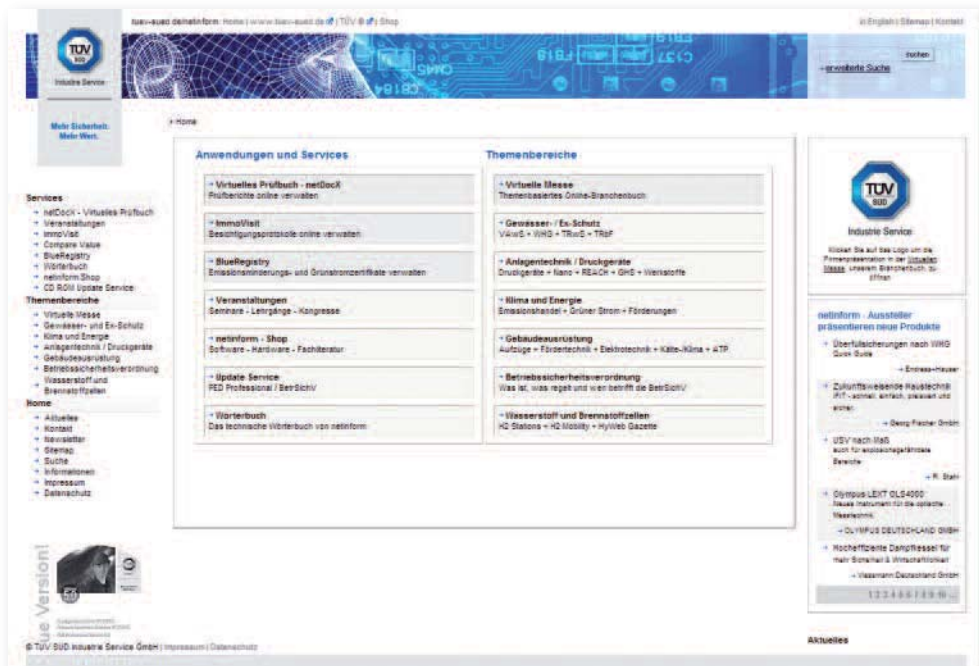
tuev-sued.de/netinform: Home | www.tuev-sued.de | TÜV ® | Shop

in English | Sitemap | Kontakt

TÜV SÜD
Industrie Service

suchen
» erweiterte Suche

Mehr Sicherheit. Mehr Wert.

» Home

Services
» netDocX - Virtuelles Prüfbuch
» Veranstaltungen
» ImmoVisit
» Compare Value
» BlueRegistry
» Wörterbuch
» netinform Shop
» CD ROM Update Service

Themenbereiche
» Virtuelle Messe
» Gewässer- und Ex-Schutz
» Klima und Energie
» Anlagentechnik / Druckgeräte
» Gebäudeausrüstung
» Betriebssicherheitsverordnung
» Wasserstoff und Brennstoffzellen

Home
» Aktuelles
» Kontakt
» Newsletter
» Sitemap
» Suche
» Informationen
» Impressum
» Datenschutz

Anwendungen und Services

» Virtuelles Prüfbuch - netDocX
Prüfberichte online verwalten

» ImmoVisit
Besichtigungsprotokolle online verwalten

» BlueRegistry
Emissionsminderungs- und Grünstromzertifikate verwalten

» Veranstaltungen
Seminare - Lehrgänge - Kongresse

» netinform - Shop
Software - Hardware - Fachliteratur

» Update Service
PED Professional / BetrSichV

» Wörterbuch
Das technische Wörterbuch von netinform

Themenbereiche

» Virtuelle Messe
Themenbasiertes Online-Branchenbuch

» Gewässer- / Ex-Schutz
VAwS • WHG • TRwS • TRbF

» Anlagentechnik / Druckgeräte
Druckgeräte • Nano • REACH • GHS • Werkstoffe

» Klima und Energie
Emissionshandel • Grüner Strom • Förderungen

» Gebäudeausrüstung
Aufzüge • Fördertechnik • Elektrotechnik • Kälte-/Klima • ATP

» Betriebssicherheitsverordnung
Was ist, was regelt und wen betrifft die BetrSichV

» Wasserstoff und Brennstoffzellen
H2 Stations • H2 Mobility • HyWeb Gazette

TÜV SÜD
Industrie Service

Klicken Sie auf das Logo um die Firmenpräsentation in der Virtuellen Messe, unserem Branchenbuch, zu öffnen

netinform - Aussteller präsentieren neue Produkte

» Überfüllsicherungen nach WHG
Quick Guide
» Endress+Hauser

» Zukunftsweisende Haustechnik
iFIT - schnell, einfach, preiswert und sicher.
» Georg Fischer GmbH

» USV nach Maß
auch für explosionsgefährdete Bereiche
» R. Stahl

» Olympus LEXT OLS4000
Neues Instrument für die optische Messtechnik
» OLYMPUS DEUTSCHLAND GMBH

» Hocheffiziente Dampfkessel für mehr Sicherheit & Wirtschaftlichkeit
» Viessmann Deutschland GmbH

1 2 3 4 5 6 7 8 9 10

Aktuelles

ue Version!

© TÜV SÜD Industrie Service GmbH | Impressum | Datenschutz